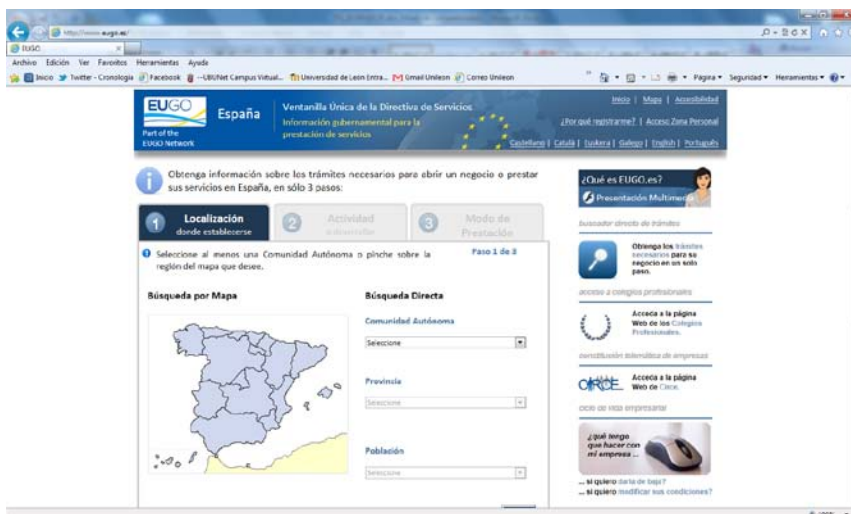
http://www.eugo.es/

EUGO

Archivo Edición Ver Favoritos Herramientas Ayuda

Inicio Twitter - Cronología Facebook --UBUNet Campus Virtual... Universidad de León Entra... Gmail Unileon Correo Unileon

Página Seguridad Herramientas

EUGO España
Part of the EUGO Network

Ventanilla Única de la Directiva de Servicios
Información gubernamental para la prestación de servicios

Inicio | Mapa | Accesibilidad
¿Por qué registrarme? | Acceso Zona Personal
Castellano | Català | Euskera | Galego | English | Português

Obtenga información sobre los trámites necesarios para abrir un negocio o prestar sus servicios en España, en sólo 3 pasos:

1 Localización donde establecerse
2 Actividad a desarrollar
3 Modo de Prestación

Seleccione al menos una Comunidad Autónoma o pinche sobre la región del mapa que desee.

Paso 1 de 3

Búsqueda por Mapa

Búsqueda Directa

Comunidad Autónoma
Seleccione

Provincia
Seleccione

Población
Seleccione

¿Qué es EUGO.es?
Presentación Multimedia

buscador directo de trámites
Obtenga los trámites necesarios para su negocio en un solo paso.

acceso a colegios profesionales
Acceda a la página Web de los Colegios Profesionales.

constitución telemática de empresas
CIRCE
Acceda a la página Web de Circe.

ciclo de vida empresarial
¿qué tengo que hacer con mi empresa ...
... si quiero darla de baja?
... si quiero modificar sus condiciones?